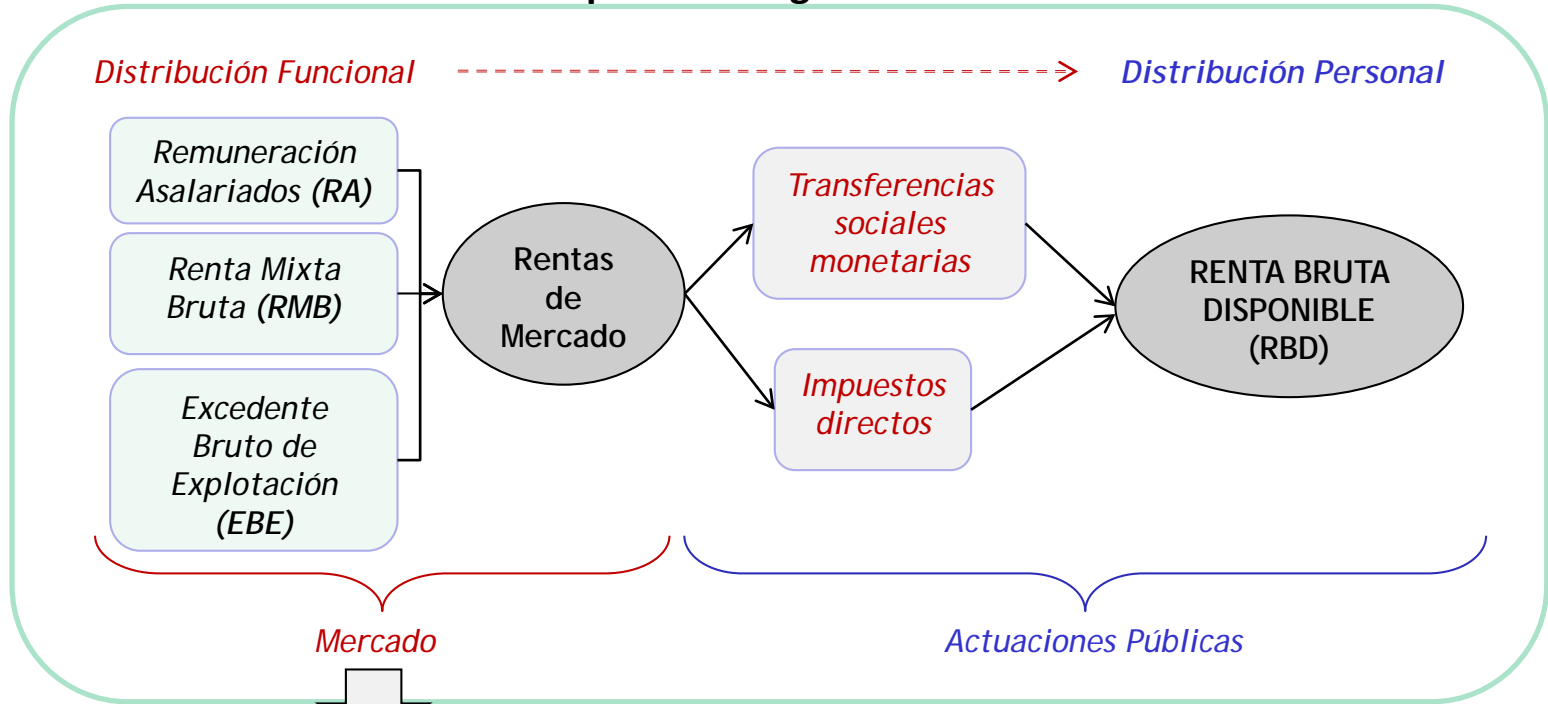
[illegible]

Distribución Funcional

Distribución Personal

Remuneración Asalariados (RA)

Renta Mixta Bruta (RMB)

Excedente Bruto de Explotación (EBE)

Rentas de Mercado

Transferencias sociales monetarias

Impuestos directos

RENTA BRUTA DISPONIBLE (RBD)

Mercado

Actuaciones Públicas